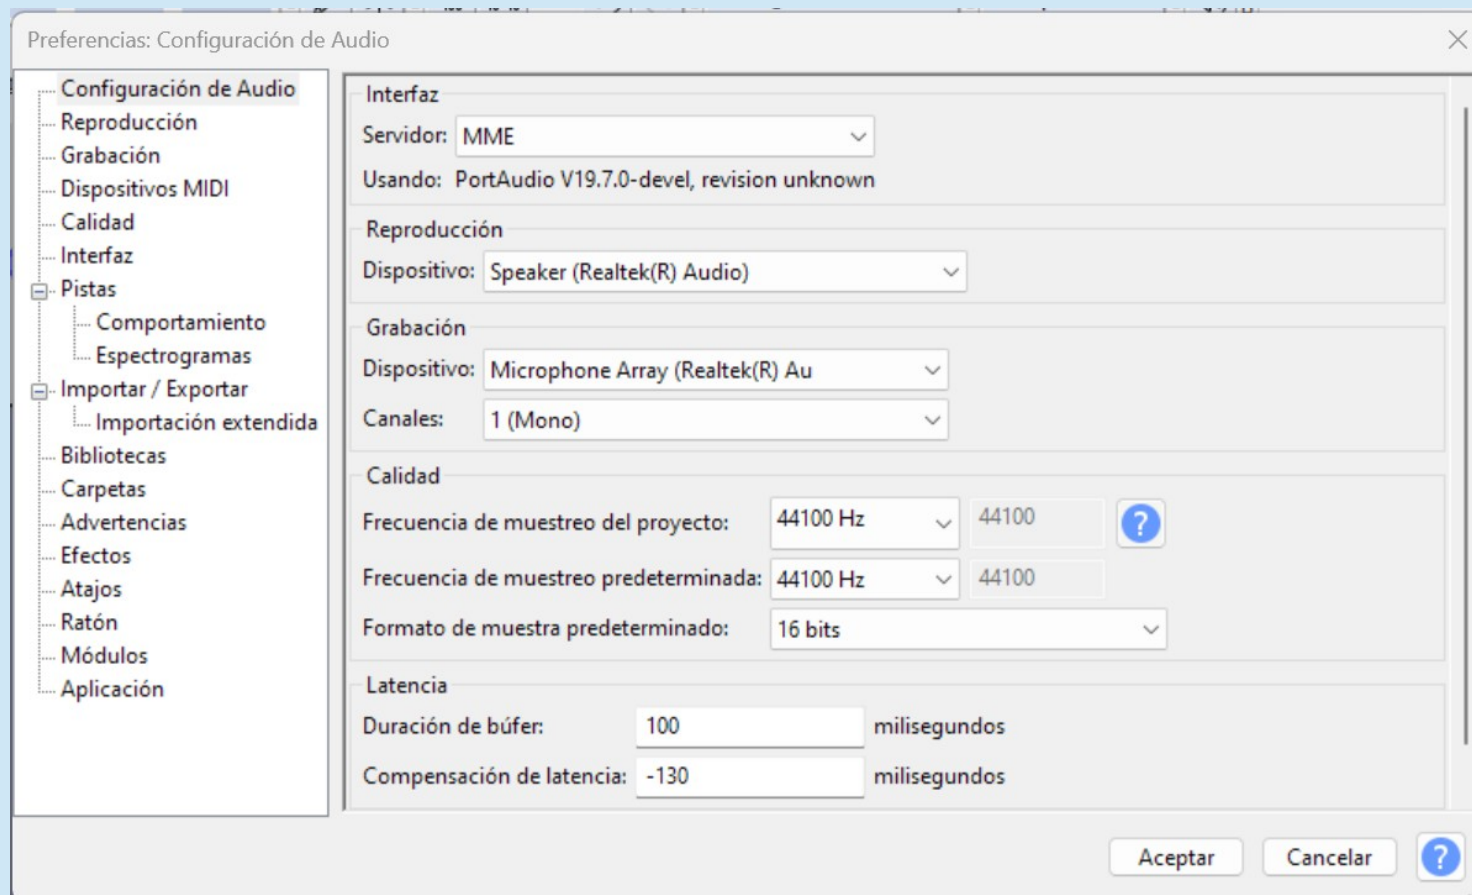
Preferencias: Configuración de Audio

Configuración de Audio
Reproducción
Grabación
Dispositivos MIDI
Calidad
Interfaz
Pistas
Comportamiento
Espectrogramas
Importar / Exportar
Importación extendida
Bibliotecas
Carpetas
Advertencias
Efectos
Atajos
Ratón
Módulos
Aplicación

Interfaz
Servidor: MME
Usando: PortAudio V19.7.0-devel, revision unknown

Reproducción
Dispositivo: Speaker (Realtek(R) Audio)

Grabación
Dispositivo: Microphone Array (Realtek(R) Au
Canales: 1 (Mono)

Calidad
Frecuencia de muestreo del proyecto: 44100 Hz 44100 ?
Frecuencia de muestreo predeterminada: 44100 Hz 44100
Formato de muestra predeterminado: 16 bits

Latencia
Duración de búfer: 100 milisegundos
Compensación de latencia: -130 milisegundos

Aceptar Cancelar ?